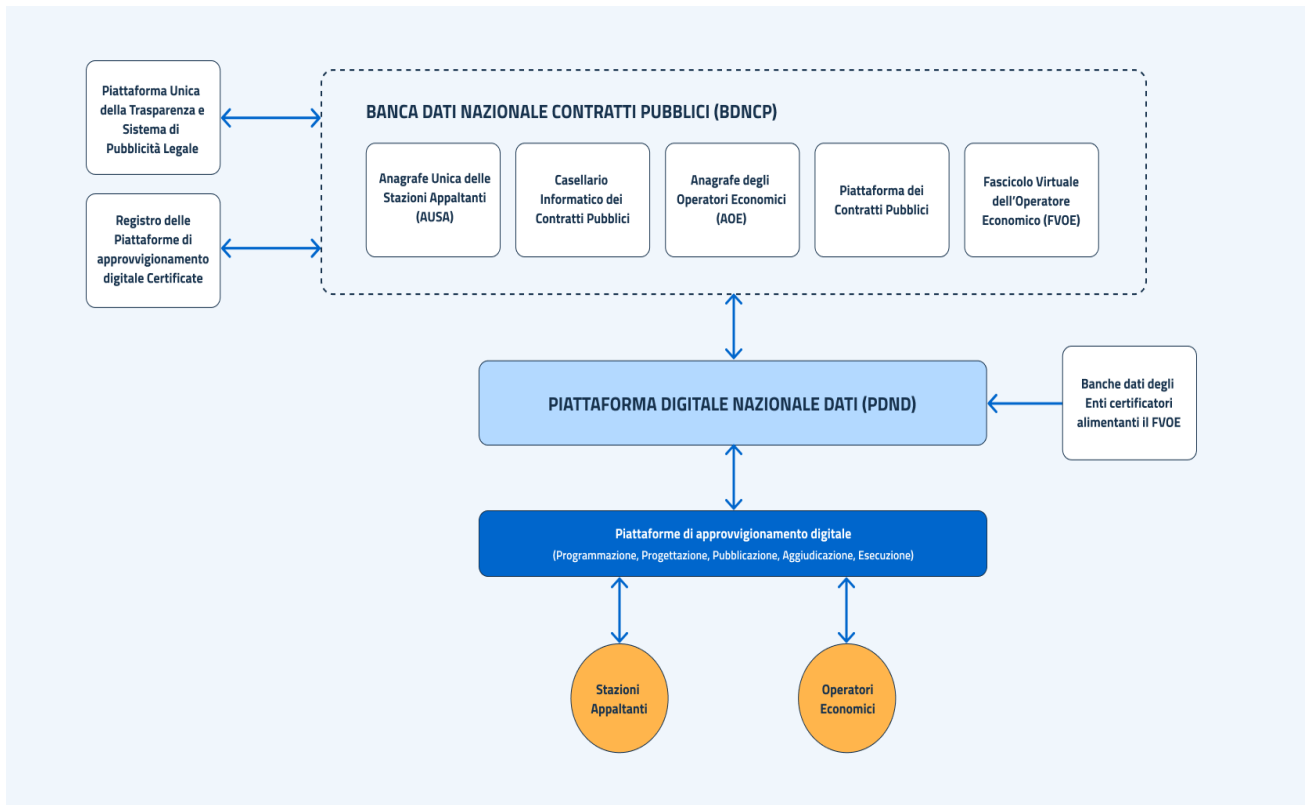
Piattaforma Unica della Trasparenza e Sistema di Pubblicità Legale

Registro delle Piattaforme di approvvigionamento digitale Certificate

BANCA DATI NAZIONALE CONTRATTI PUBBLICI (BDNCP)

Anagrafe Unica delle Stazioni Appaltanti (AUSA)

Casellario Informatico dei Contratti Pubblici

Anagrafe degli Operatori Economici (AOE)

Piattaforma dei Contratti Pubblici

Fascicolo Virtuale dell'Operatore Economico (FVOE)

PIATTAFORMA DIGITALE NAZIONALE DATI (PDND)

Banche dati degli Enti certificatori alimentanti il FVOE

Piattaforme di approvvigionamento digitale
(Programmazione, Progettazione, Pubblicazione, Aggiudicazione, Esecuzione)

Stazioni Appaltanti

Operatori Economici